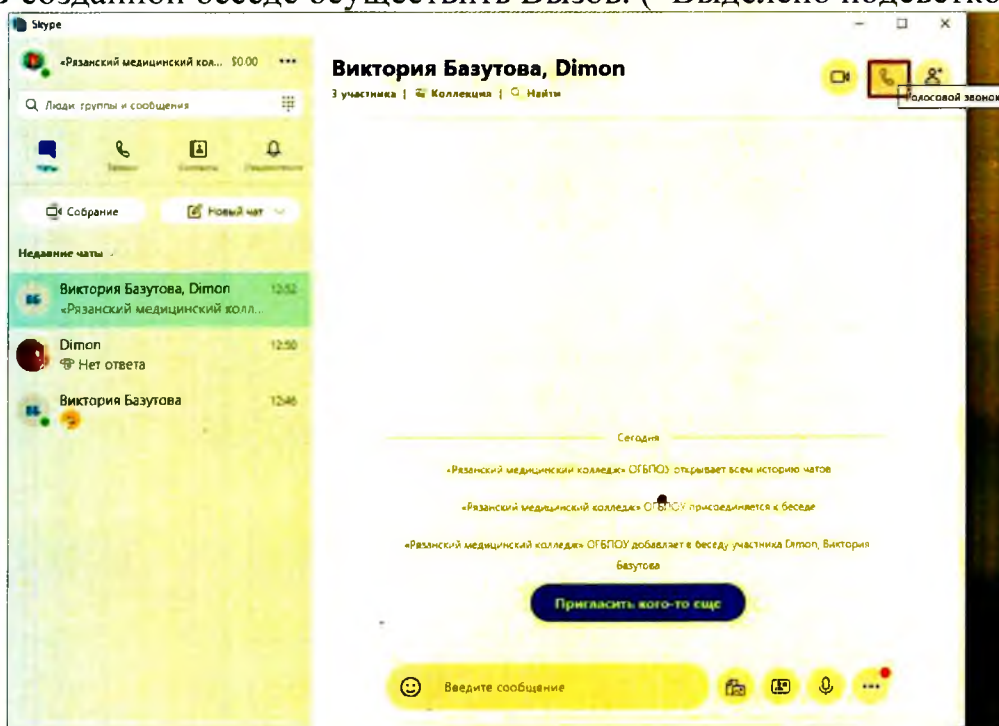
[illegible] созданной беседе осуществить вызов. ( Выделено подсветко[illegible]

Skype

«Рязанский медицинский кол... $0.00 •••

Люди, группы и сообщения

Чаты Звонки Контакты Уведомления

Собрание

Новый чат

Недавние чаты

ВБ Виктория Базутова, Dimon 12:52
«Рязанский медицинский колл...

Dimon 12:50
Нет ответа

ВБ Виктория Базутова 12:46

Виктория Базутова, Dimon
3 участника | Коллекция | Найти

Голосовой звонок

Сегодня

«Рязанский медицинский колледж» ОГБПОУ открывает всем историю чатов

«Рязанский медицинский колледж» ОГБПОУ присоединяется к беседе

«Рязанский медицинский колледж» ОГБПОУ добавляет в беседу участника Dimon, Виктория Базутова

Пригласить кого-то еще

Введите сообщение